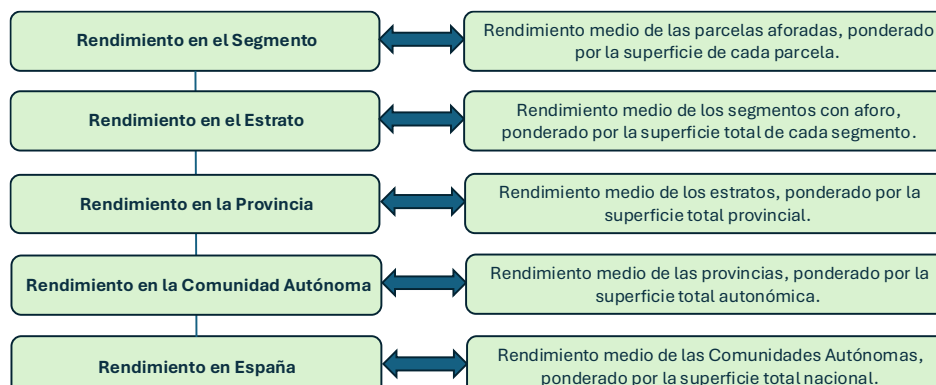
Rendimiento en el Segmento

Rendimiento medio de las parcelas aforadas, ponderado por la superficie de cada parcela.

Rendimiento en el Estrato

Rendimiento medio de los segmentos con aforo, ponderado por la superficie total de cada segmento.

Rendimiento en la Provincia

Rendimiento medio de los estratos, ponderado por la superficie total provincial.

Rendimiento en la Comunidad Autónoma

Rendimiento medio de las provincias, ponderado por la superficie total autonómica.

Rendimiento en España

Rendimiento medio de las Comunidades Autónomas, ponderado por la superficie total nacional.